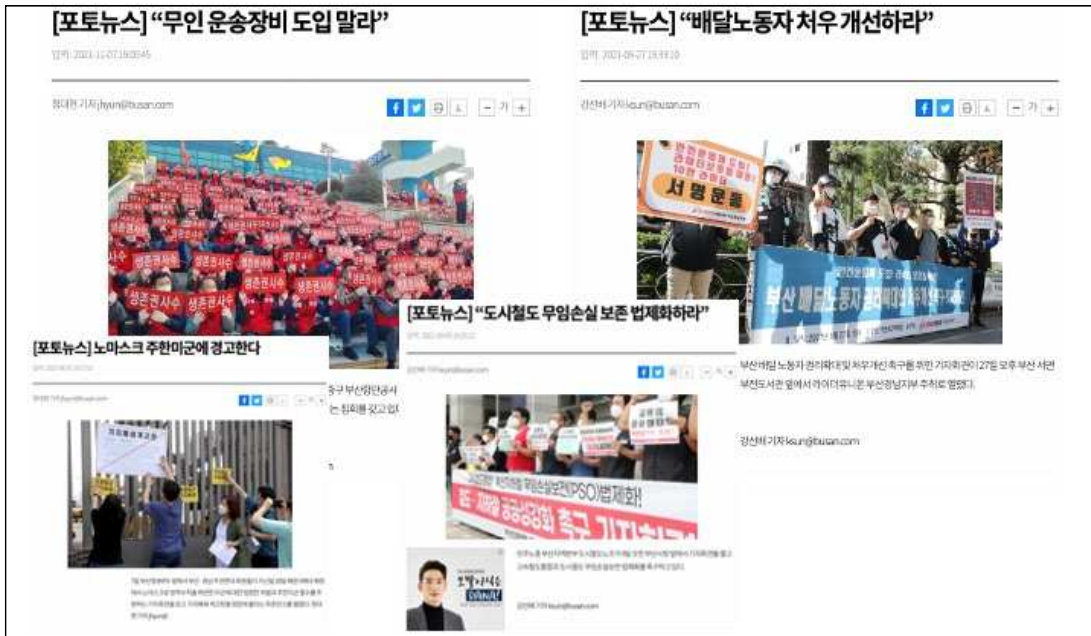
[포토뉴스] "무인 운송장비 도입 말라"

입력: 2021-11-07 19:00:45

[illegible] 기자 jhyun@busan.com

가

생존권사수

[포토뉴스] "배달노동자 처우 개선하라"

입력: 2021-09-27 19:33:10

강선배 기자 ksun@busan.com

가

서명운동

부산배달노동자 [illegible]

부산배달 노동자 권리확대 및 처우개선 촉구를 위한 기자회견이 27일 오후 부산 서면 부전도서관 앞에서 라이더유니온 부산경남지부 주최로 열렸다.

강선배 기자 ksun@busan.com

[포토뉴스] 노마스크 주한미군에 경고한다

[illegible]

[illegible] 구 부산항만공사 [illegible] 집회를 갖고 있 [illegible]

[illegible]

[포토뉴스] "도시철도 무임손실 보존 법제화하라"

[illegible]

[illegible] 무임손실보전(PSO) 법제화!

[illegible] 공공성강화 촉구 기자회견

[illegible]

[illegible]